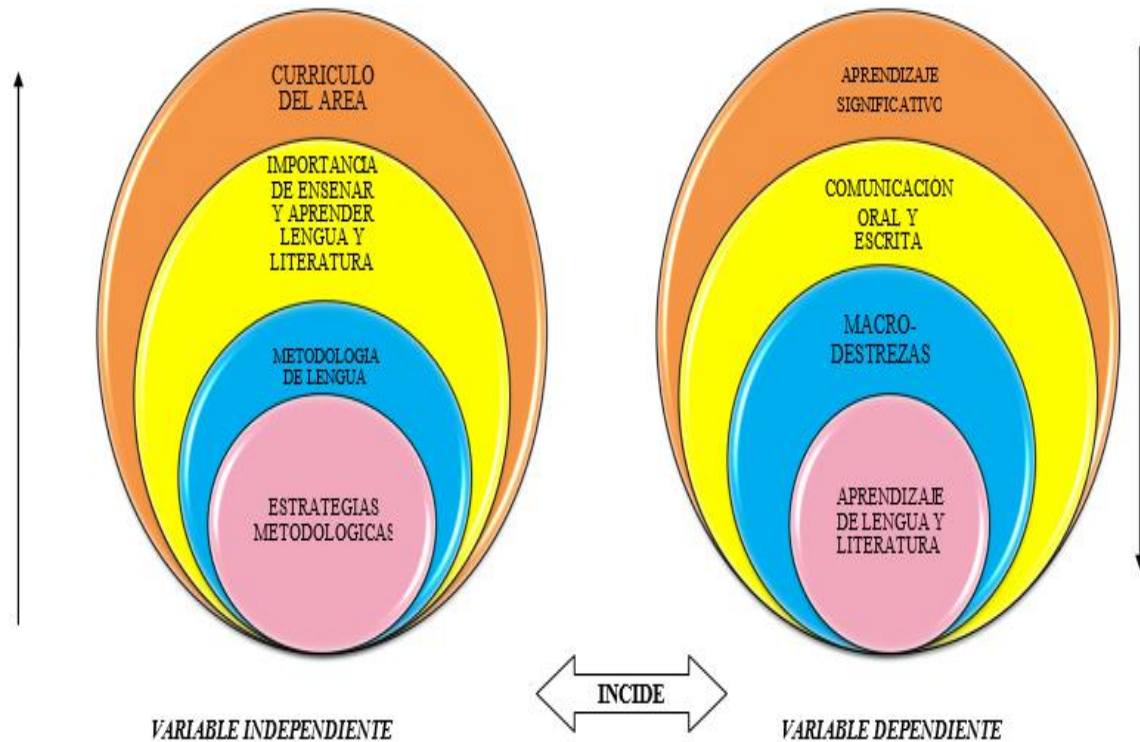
CURRICULO DEL AREA

IMPORTANCIA DE ENSENAR Y APRENDER LENGUA Y LITERATURA

METODOLOGIA DE LENGUA

ESTRATEGIAS METODOLOGICAS

APRENDIZAJE SIGNIFICATIVO

COMUNICACIÓN ORAL Y ESCRITA

MACRO-DESTREZAS

APRENDIZAJE DE LENGUA Y LITERATURA

INCIDE

VARIABLE INDEPENDIENTE

VARIABLE DEPENDIENTE